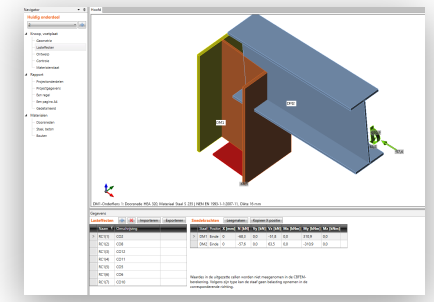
Navigator
Huidig onderdeel
Hoofd

Invoer, werkplaat
Geometrie
Lastoffensive
Ontwerp
Controle
Materialen

Rapport
Projectonderdelen
Projectgegevens
Een regel
Een pagina A4
Gedetailleerd

Materialen
Doorsneden
Staal, boutdr
Bouten

DM1
DM2
BM3

DM1 Onderhoek: 1: Doorsnede: HEA 320, Materiaal: Steel S 235 (EN) | NEN EN 1993-1-1 (2011). Dikte: 10 mm

Gegevens
Lastoffensive
Importeren
Exporteren
Snedekrachten
Toevoegen
Kopieer 5 positie

| Naam | Omschrijving |
|---|---|
| RC1(1) | CO2 |
| RC1(2) | CO8 |
| RC1(3) | CO9 |
| RC1(4) | CO11 |
| RC1(5) | CO3 |
| RC1(6) | CO6 |
| RC1(7) | CO10 |

| Staaf | Positie | X [mm] | N [kN] | Vy [kN] | Vz [kN] | Mx [kNm] | My [kNm] | Mz [kNm] |
|---|---|---|---|---|---|---|---|---|
| DM1 | Einde | 0 | -98,0 | 0,0 | -51,8 | 0,0 | -119,8 | 0,0 |
| DM2 | Einde | 0 | -37,6 | 0,0 | 63,5 | 0,0 | -210,6 | 0,0 |

Waarden in de uitgegrijsde cellen worden niet meegenomen in de CBFEM berekening. Volgens zijn type kan de staaf geen belasting opnemen in de corresponderende richting.